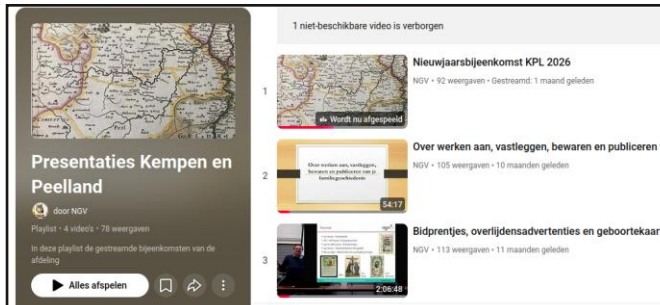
Presentaties Kempen en Peelland

door NGV

Playlist • 4 video's • 78 weergaven

In deze playlist de gestreamde bijeenkomsten van de afdeling

Alles afspelen

1 niet-beschikbare video is verborgen

1

Wordt nu afgespeeld

Nieuwjaarsbijeenkomst KPL 2026

NGV • 92 weergaven • Gestreamd: 1 maand geleden

2

Over werken aan, vastleggen, bewaren en publiceren van je familiegeschiedenis

54:17

Over werken aan, vastleggen, bewaren en publiceren

NGV • 105 weergaven • 10 maanden geleden

3

2:06:48

Bidprentjes, overlijdensadvertenties en geboortekaar

NGV • 113 weergaven • 11 maanden geleden